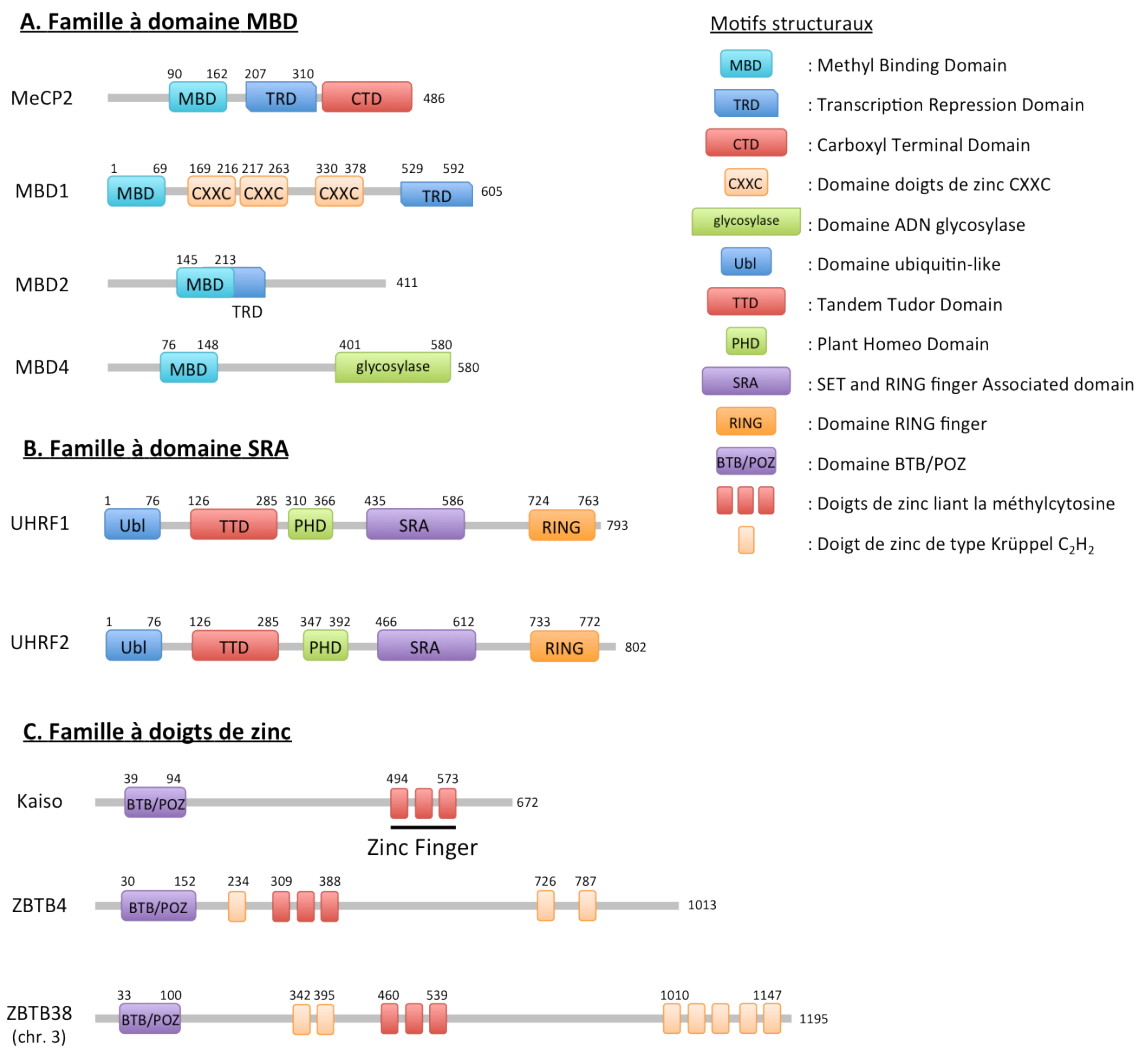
A. Famille à domaine MBD

MeCP2
90 162 207 310
MBD TRD CTD 486

MBD1
1 69 169 216 217 263 330 378 529 592
MBD CXXC CXXC CXXC TRD 605

MBD2
145 213
MBD 411
TRD

MBD4
76 148 401 580
MBD glycosylase 580

B. Famille à domaine SRA

UHRF1
1 76 126 285 310 366 435 586 724 763
Ubl TTD PHD SRA RING 793

UHRF2
1 76 126 285 347 392 466 612 733 772
Ubl TTD PHD SRA RING 802

C. Famille à doigts de zinc

Kaiso
39 94 494 573
BTB/POZ 672
Zinc Finger

ZBTB4
30 152 234 309 388 726 787
BTB/POZ 1013

ZBTB38 (chr. 3)
33 100 342 395 460 539 1010 1147
BTB/POZ 1195

Motifs structuraux
MBD : Methyl Binding Domain
TRD : Transcription Repression Domain
CTD : Carboxyl Terminal Domain
CXXC : Domaine doigts de zinc CXXC
glycosylase : Domaine ADN glycosylase
Ubl : Domaine ubiquitin-like
TTD : Tandem Tudor Domain
PHD : Plant Homeo Domain
SRA : SET and RING finger Associated domain
RING : Domaine RING finger
BTB/POZ : Domaine BTB/POZ
: Doigts de zinc liant la méthylcytosine
: Doigt de zinc de type Krüppel $C_2H_2$